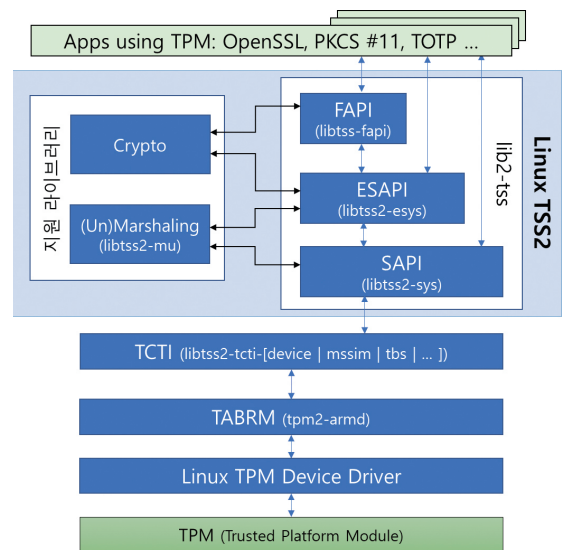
Apps using TPM: OpenSSL, PKCS #11, TOTP ...

Linux TSS2

지원 라이브러리

Crypto

(Un)Marshaling
(libtss2-mu)

lib2-tss

FAPI
(libtss-fapi)

ESAPI
(libtss2-esys)

SAPI
(libtss2-sys)

TCTI (libtss2-tcti-[device | mssim | tbs | ... ])

TABRM (tpm2-armd)

Linux TPM Device Driver

TPM (Trusted Platform Module)